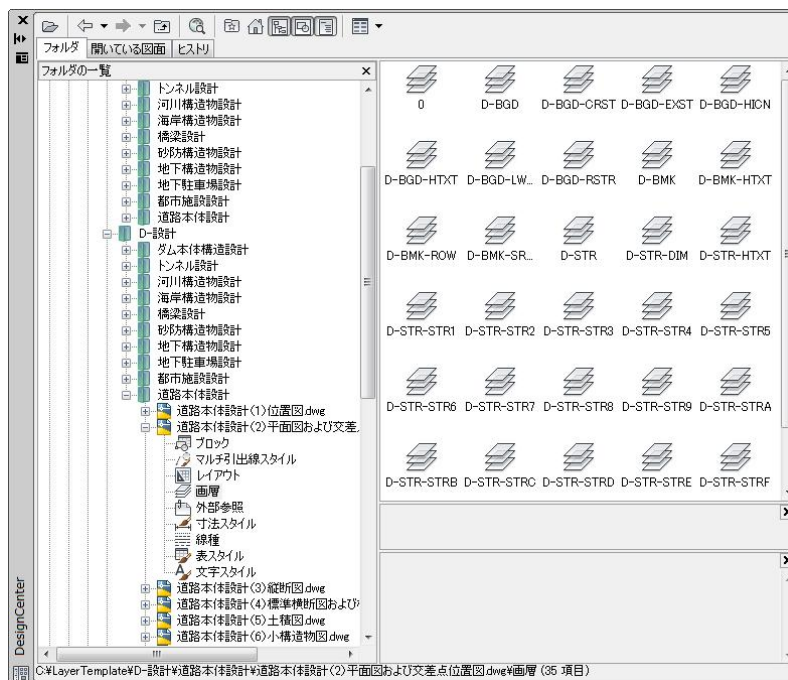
フォルダ | 開いている図面 | ヒストリ

フォルダの一覧

トンネル設計
河川構造物設計
海岸構造物設計
橋梁設計
砂防構造物設計
地下構造物設計
地下駐車場設計
都市施設設計
道路本体設計
D-設計
ダム本体構造設計
トンネル設計
河川構造物設計
海岸構造物設計
橋梁設計
砂防構造物設計
地下構造物設計
地下駐車場設計
都市施設設計
道路本体設計
道路本体設計(1)位置図.dwg
道路本体設計(2)平面図および交差
ブロック
マルチ引出線スタイル
レイアウト
画層
外部参照
寸法スタイル
線種
表スタイル
文字スタイル
道路本体設計(3)縦断図.dwg
道路本体設計(4)標準横断図および
道路本体設計(5)土積図.dwg
道路本体設計(6)小構造物図.dwg

0
D-BGD
D-BGD-CRST
D-BGD-EXST
D-BGD-HICN
D-BGD-HTXT
D-BGD-LW...
D-BGD-RSTR
D-BMK
D-BMK-HTXT
D-BMK-ROW
D-BMK-SR...
D-STR
D-STR-DIM
D-STR-HTXT
D-STR-STR1
D-STR-STR2
D-STR-STR3
D-STR-STR4
D-STR-STR5
D-STR-STR6
D-STR-STR7
D-STR-STR8
D-STR-STR9
D-STR-STRA
D-STR-STRB
D-STR-STRC
D-STR-STRD
D-STR-STRE
D-STR-STRF

DesignCenter

C:¥LayerTemplate¥D-設計¥道路本体設計¥道路本体設計(2)平面図および交差点位置図.dwg¥画層 (35 項目)